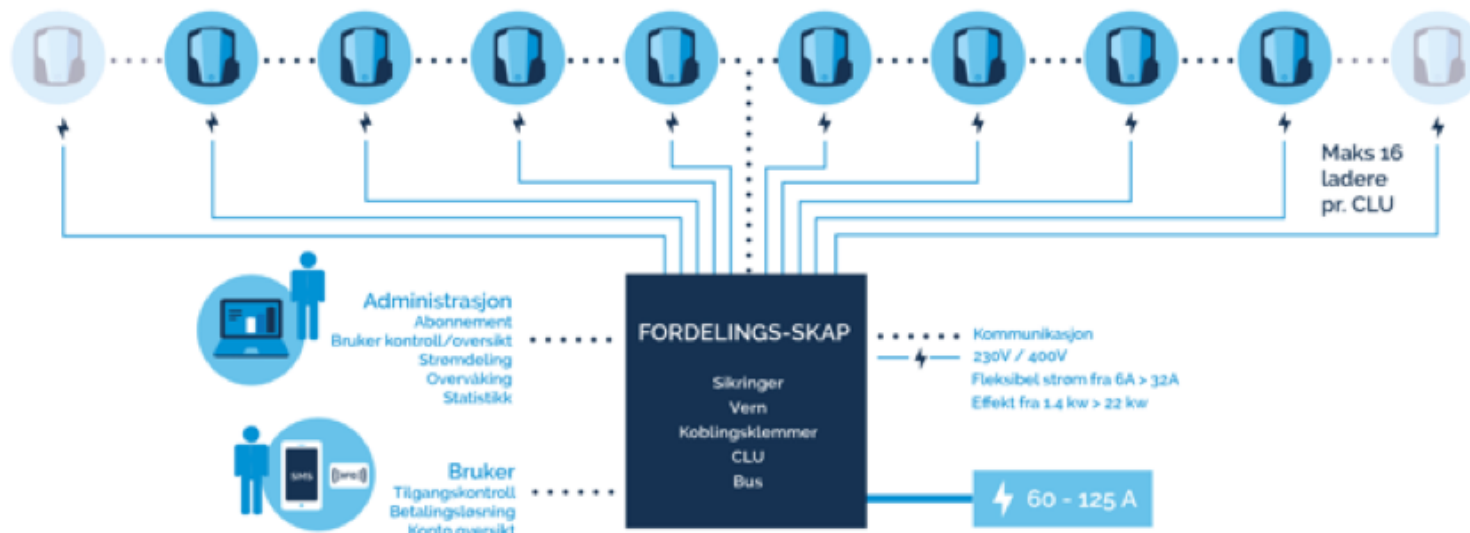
Maks 16 ladere pr. CLU

Administrasjon
Abonnement
Bruker kontroll/oversikt
Strømdeling
Overvåking
Statistikk

FORDELINGS-SKAP
Sikringer
Vern
Koblingsklemmer
CLU
Bus

Kommunikasjon
230V / 400V
Fleksibel strøm fra 6A > 32A
Effekt fra 1.4 kw > 22 kw

SMS
RFID

Bruker
Tilgangskontroll
Betalingsløsning
Konto oversikt

60 - 125 A